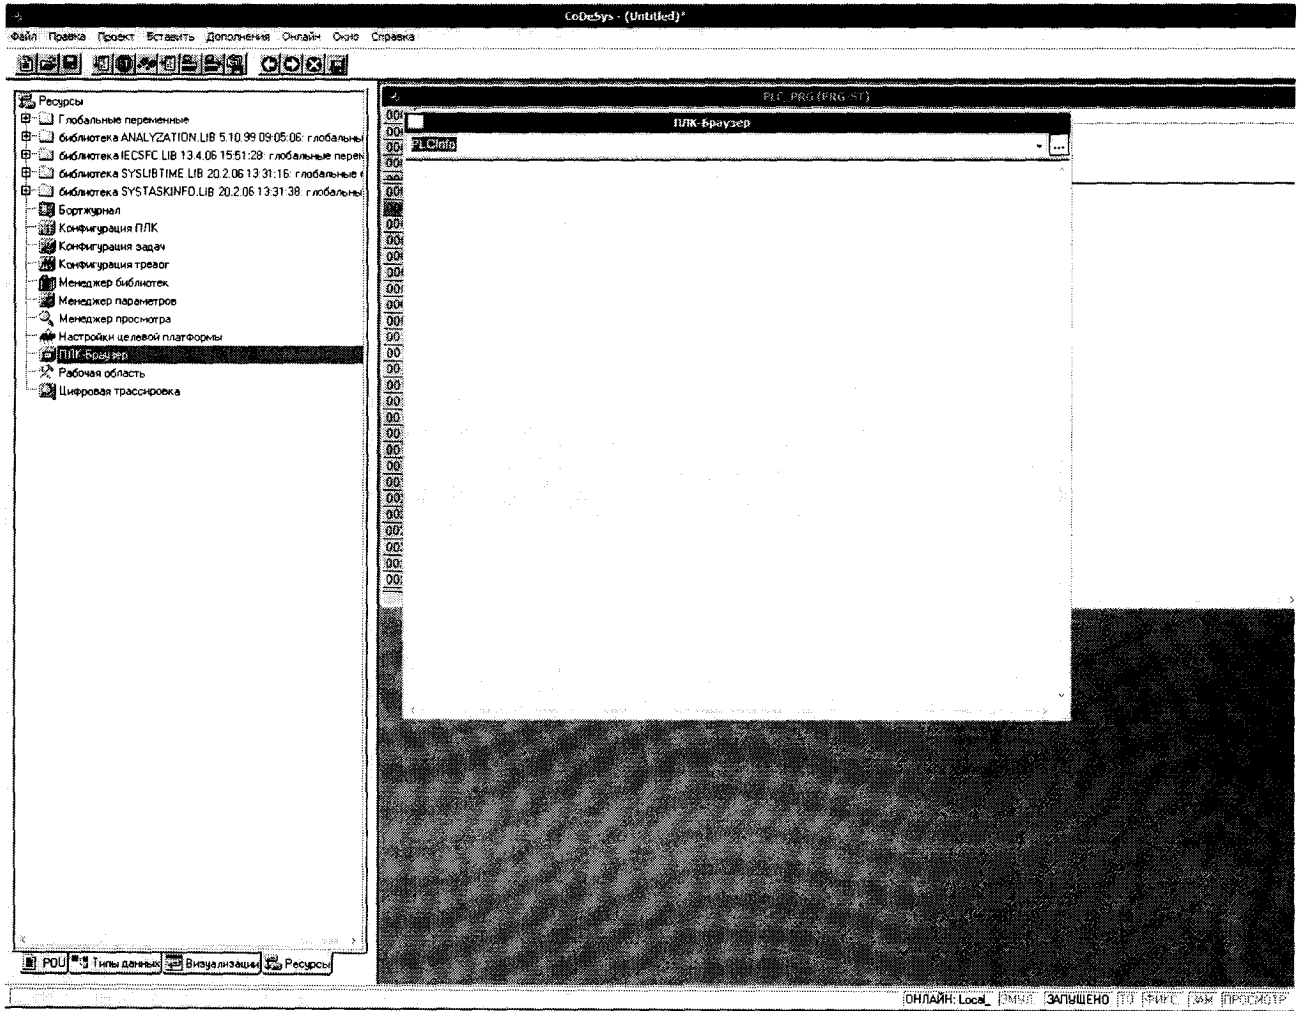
CoDeSys - (Untitled)*

Файл Правка Проект Вставить Дополнения Онлайн Окно Справка

Ресурсы
Глобальные переменные
библиотека ANALYZATION.LIB 5.10.99 09:05:06: глобальны
библиотека IECSFC.LIB 13.4.06 15:51:28: глобальные перем
библиотека SYSLIBTIME.LIB 20.2.06 13:31:16: глобальные
библиотека SYSTASKINFO.LIB 20.2.06 13:31:38: глобальны
Бортжурнал
Конфигурация ПЛК
Конфигурация задач
Конфигурация тревог
Менеджер библиотек
Менеджер параметров
Менеджер просмотра
Настройки целевой платформы
ПЛК-Браузер
Рабочая область
Цифровая трассировка

POU | Типы данных | Визуализации | Ресурсы

PLC_PRG (PRG-ST)

ПЛК-Браузер

PLCinfo

ОНЛАЙН: Local_ ЭМУЛ ЗАПУЩЕНО ТО ФИКС ЗАМ ПРОСМОТР